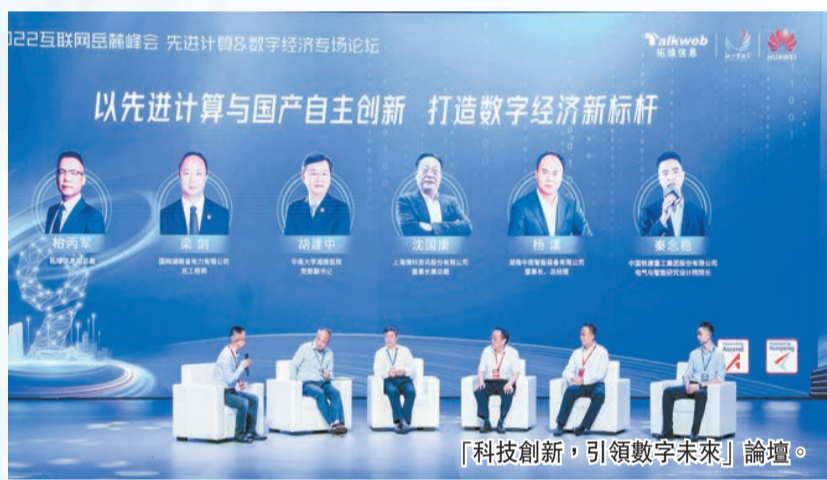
022互联网岳麓峰会 先进计算&数字经济专场论坛

Talkweb 拓维信息

HUAWEI

以先进计算与国产自主创新 打造数字经济新标杆

柏丙军
拓维信息总裁

梁剑
国网湖南省电力有限公司
总工程师

胡建中
中南大学湘雅医院
党委副书记

沈国康
上海浦科资讯股份有限公司
董事长兼总裁

杨谋
湖南中车智能装备有限公司
董事长、总经理

秦念稳
中国铁建重工集团股份有限公司
电气与智能研究设计院院长

「科技創新，引領數字未來」論壇。